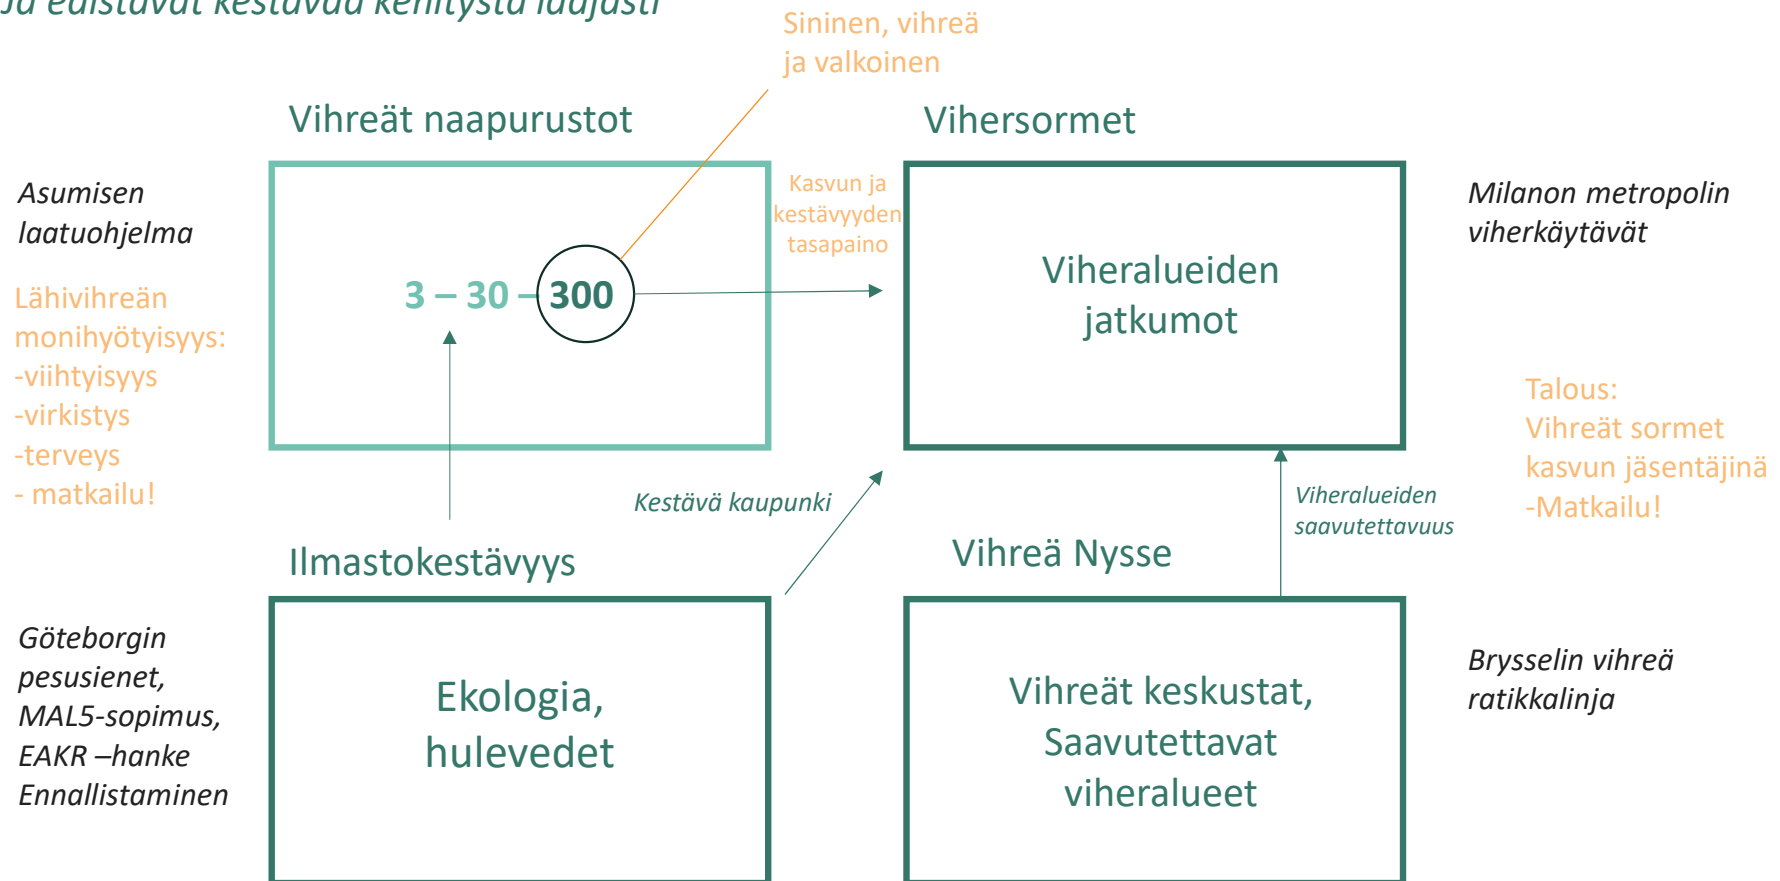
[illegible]

Sininen, vihreä ja valkoinen

Vihreät naapurustot

Vihersormet

Asumisen laatuohjelma

Lähivihreän monihyötyisyys:
-viihtyisyys
-virkistys
-terveys
- matkailu!

3 – 30 – 300

Kasvun ja kestävyyden tasapaino

Viheralueiden jatkumot

Milanon metropolin viherkäytävät

Talous:
Vihreät sormet kasvun jäsentäjinä
-Matkailu!

Kestävä kaupunki

Viheralueiden saavutettavuus

Ilmastokestävyys

Vihreä Nysse

Göteborgin pesusienet, MAL5-sopimus, EAKR –hanke Ennallistaminen

Ekologia, hulevedet

Vihreät keskustat, Saavutettavat viheralueet

Brysselin vihreä ratikkalinja